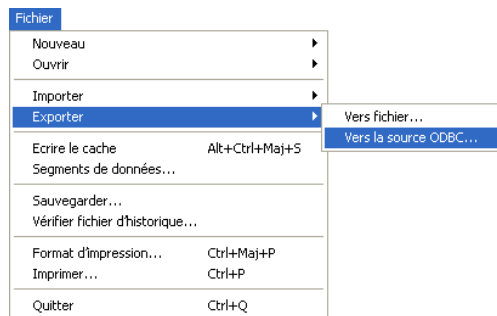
Fichier

Nouveau
Ouvrir

Importer
Exporter

Vers fichier...
Vers la source ODBC...

Ecrire le cache Alt+Ctrl+Maj+S
Segments de données...

Sauvegarder...
Vérifier fichier d'historique...

Format d'impression... Ctrl+Maj+P
Imprimer... Ctrl+P

Quitter Ctrl+Q